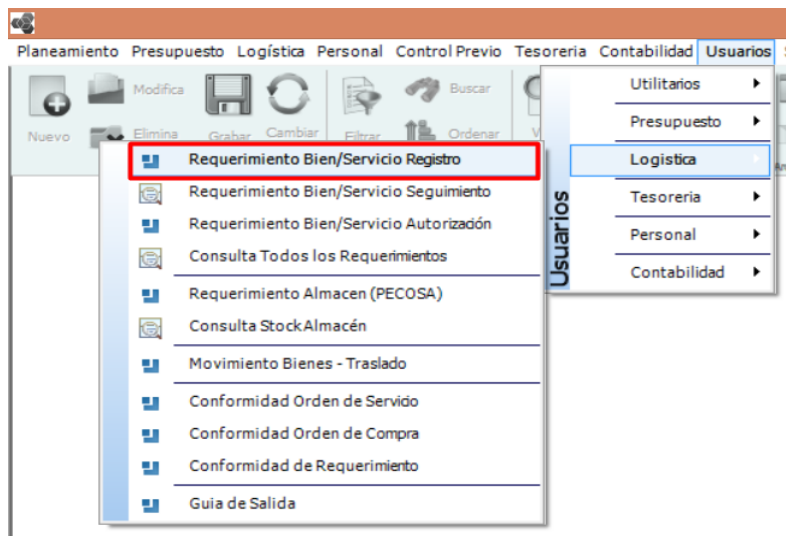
Planeamiento Presupuesto Logística Personal Control Previo Tesoreria Contabilidad Usuarios

Nuevo
Modifica
Elimina
Grabar
Cambiar
Filtrar
Buscar
Ordenar

Requerimiento Bien/Servicio Registro
Requerimiento Bien/Servicio Seguimiento
Requerimiento Bien/Servicio Autorización
Consulta Todos los Requerimientos
Requerimiento Almacen (PECOSA)
Consulta Stock Almacén
Movimiento Bienes - Traslado
Conformidad Orden de Servicio
Conformidad Orden de Compra
Conformidad de Requerimiento
Guia de Salida

Usuarios
Utilitarios
Presupuesto
Logistica
Tesoreria
Personal
Contabilidad